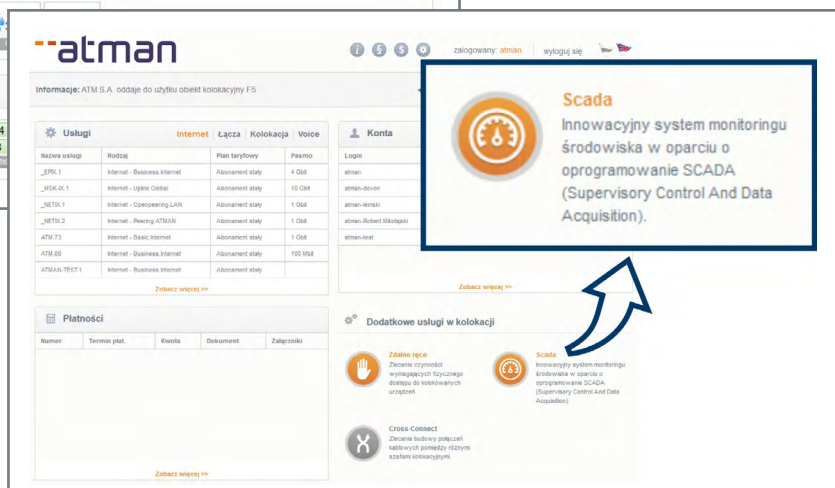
atman

zalogowany: atman | wyloguj się

Informacje: ATM S.A. oddaje do użytku obiekt kolokacyjny F5

Usługi

Internet Łącza Kolokacja Voice

| Nazwa usługi | Rodzaj | Plan taryfowy | Pasmo |
|---|---|---|---|
| _EPIX.1 | Internet - Business.Internet | Abonament stały | 4 Gbit |
| _MSK-IX.1 | Internet - Upłini Global | Abonament stały | 10 Gbit |
| _NETIX.1 | Internet - Openpeering.LAN | Abonament stały | 1 Gbit |
| _NETIX.2 | Internet - Peering.ATMAN | Abonament stały | 1 Gbit |
| ATM.73 | Internet - Basic.Internet | Abonament stały | 1 Gbit |
| ATM.60 | Internet - Business.Internet | Abonament stały | 100 Mbit |
| ATMAN-TEST.1 | Internet - Business.Internet | Abonament stały | |

Zobacz więcej >>

Konta

| Login |
|---|
| atman |
| atman-devon |
| atman-lenski |
| atman-Robert Mikołajski |
| atman-test |

Zobacz więcej >>

Płatności

| Numer | Termin płat. | Kwota | Dokument | Załączniki |
|---|---|---|---|---|

Zobacz więcej >>

Dodatkowe usługi w kolokacji

Zdalne ręce
Zlecanie czynności wymagających fizycznego dostępu do kolokowanych urządzeń

Scada
Innowacyjny system monitoringu środowiska w oparciu o oprogramowanie SCADA (Supervisory Control And Data Acquisition).

Cross-Connect
Zlecanie budowy połączeń kablowych pomiędzy różnymi szafami kolokacyjnymi

Scada
Innowacyjny system monitoringu środowiska w oparciu o oprogramowanie SCADA (Supervisory Control And Data Acquisition).